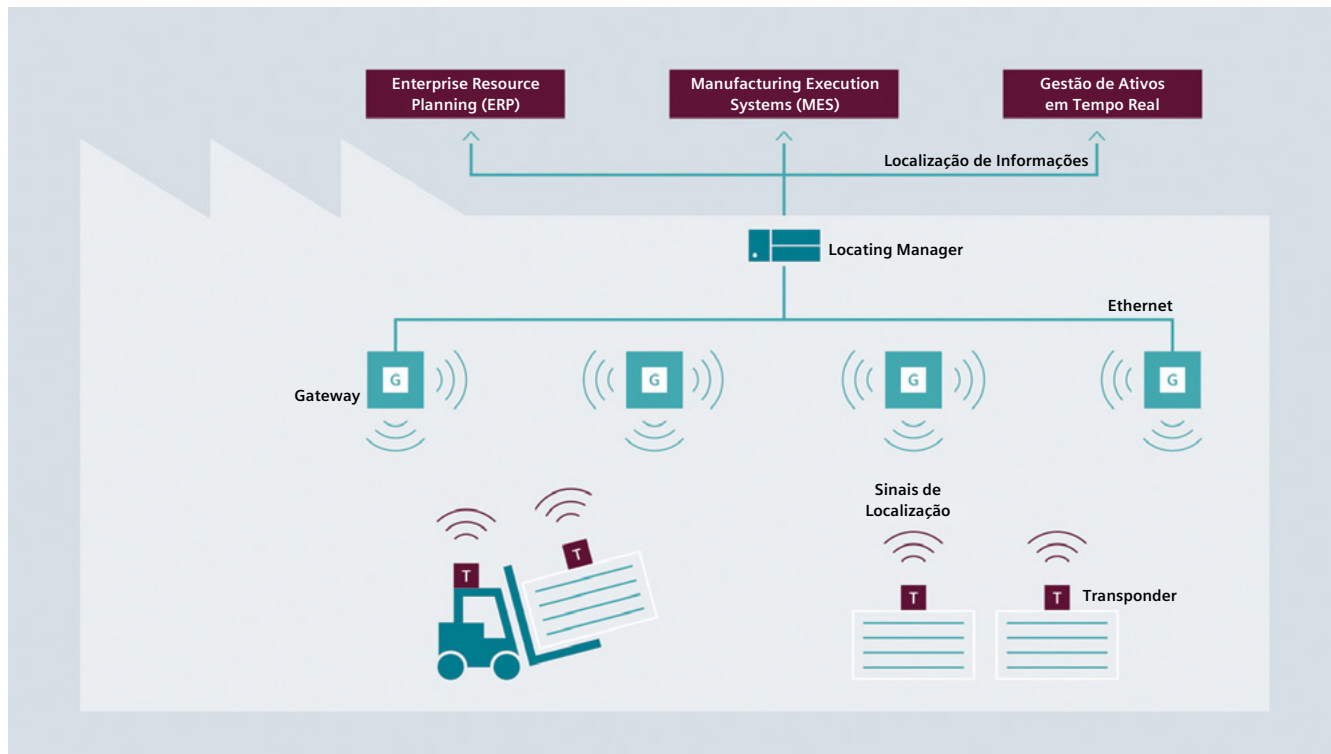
Enterprise Resource Planning (ERP)

Manufacturing Execution Systems (MES)

Gestão de Ativos em Tempo Real

Localização de Informações

Locating Manager

Ethernet

Gateway

G

G

G

G

Sinais de Localização

T

T

T

T Transponder